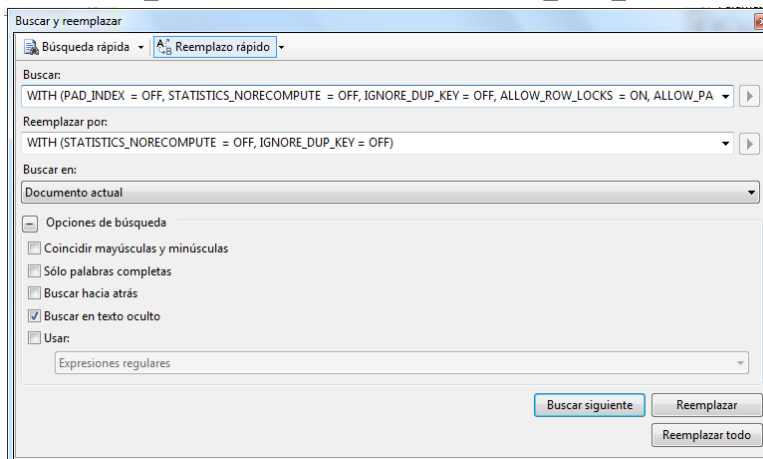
Buscar y reemplazar

Búsqueda rápida ▾ Reemplazo rápido ▾

Buscar:

WITH (PAD_INDEX = OFF, STATISTICS_NORECOMPUTE = OFF, IGNORE_DUP_KEY = OFF, ALLOW_ROW_LOCKS = ON, ALLOW_PA

Reemplazar por:

WITH (STATISTICS_NORECOMPUTE = OFF, IGNORE_DUP_KEY = OFF)

Buscar en:

Documento actual

Opciones de búsqueda

Coincidir mayúsculas y minúsculas

Sólo palabras completas

Buscar hacia atrás

Buscar en texto oculto

Usar:

Expresiones regulares

Buscar siguiente

Reemplazar

Reemplazar todo